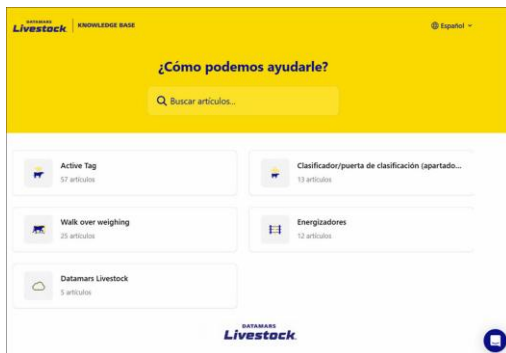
DATAMARS Livestock | KNOWLEDGE BASE

Español

¿Cómo podemos ayudarle?

Buscar artículos...

Active Tag
57 artículos

Clasificador/puerta de clasificación (apartado...
13 artículos

Walk over weighing
25 artículos

Energizadores
12 artículos

Datamars Livestock
5 artículos

DATAMARS Livestock